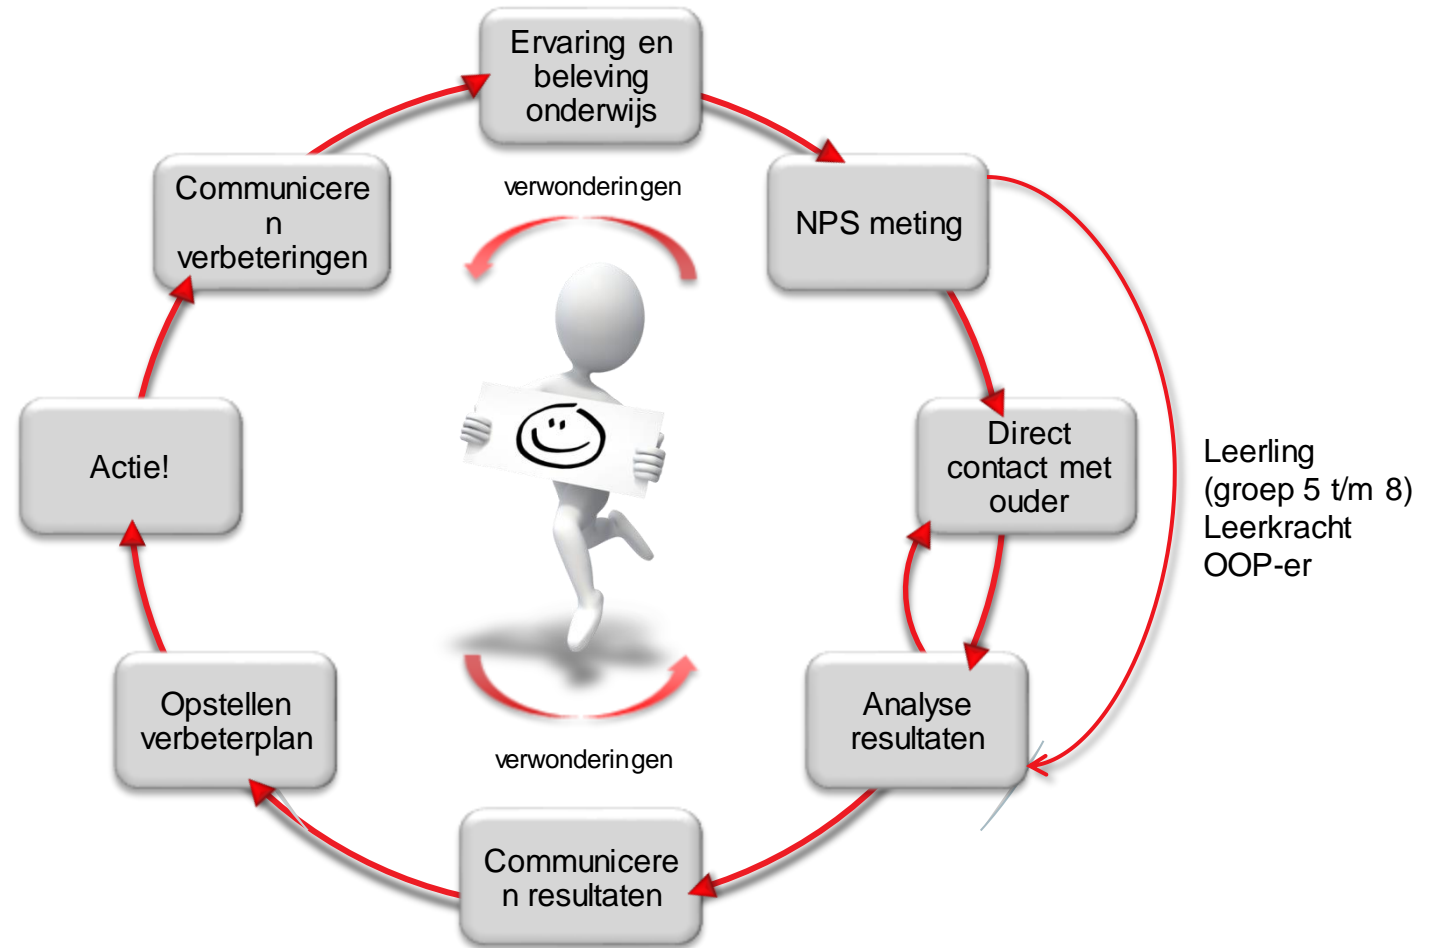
Ervaring en beleving onderwijs

NPS meting

Direct contact met ouder

Analyse resultaten

Communicere n resultaten

Opstellen verbeterplan

Actie!

Communicere n verbeteringen

verwonderingen

verwonderingen

Leerling (groep 5 t/m 8) Leerkracht OOP-er